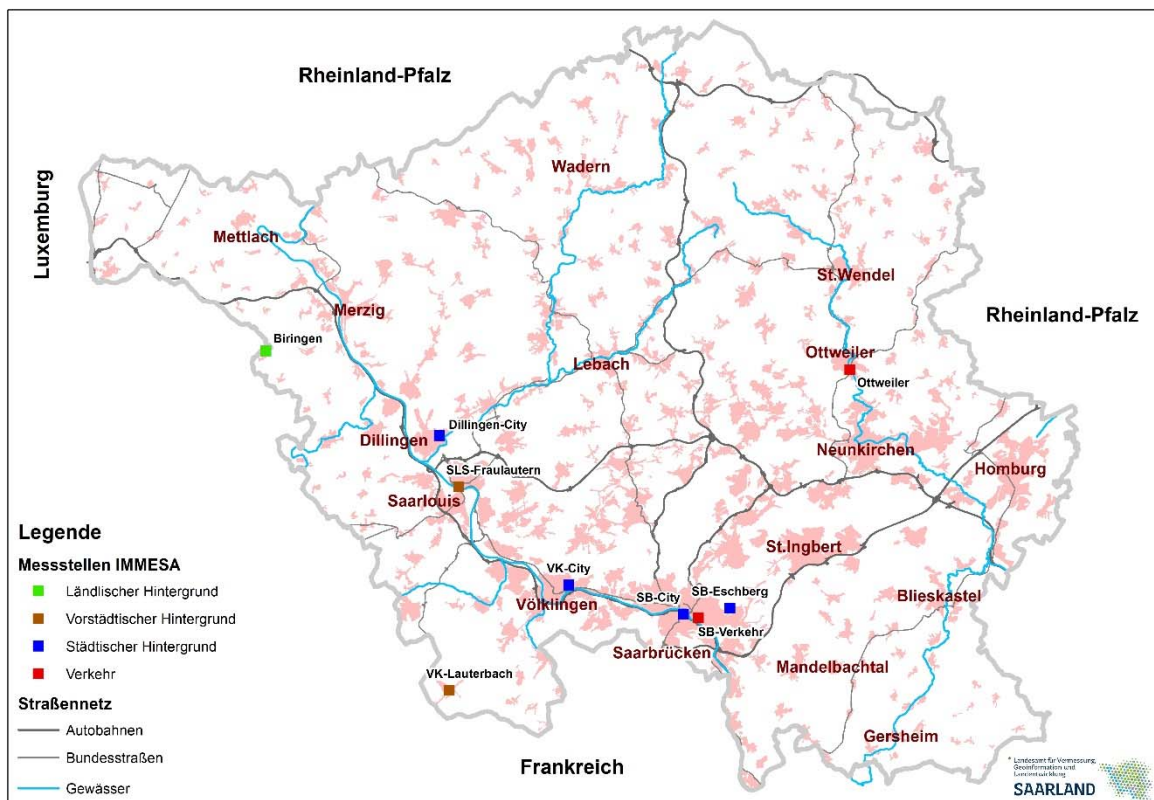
Rheinland-Pfalz

Luxemburg

Wadern

Mettlach

St.Wendel

Rheinland-Pfalz

Merzig

Biringen

Ottweiler

Ottweiler

Lebach

Dillingen-City

Dillingen

Neunkirchen

SLS-Fraulautern

Homburg

Saarlouis

St.Ingbert

VK-City

SB-Eschberg

Völklingen

SB-City

Blieskastel

SB-Verkehr

Saarbrücken

Mandelbachtal

VK-Lauterbach

Gersheim

Frankreich

Legende

Messstellen IMMESA

Ländlischer Hintergrund

Vorstädtischer Hintergrund

Städtischer Hintergrund

Verkehr

Straßennetz

Autobahnen

Bundesstraßen

Gewässer

Landesamt für Vermessung, Geoinformation und Landentwicklung

SAARLAND